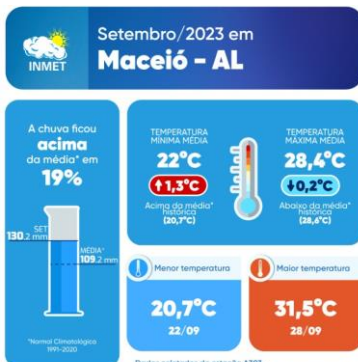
INMET

Setembro/2023 em
Maceió - AL

A chuva ficou
acima
da média* em
19%

SET
130,2 mm

MÉDIA*
109,2 mm

*Normal Climatológica
1991-2020

TEMPERATURA
MÍNIMA MÉDIA
22°C
↑1,3°C
Acima da média*
histórica
(20,7°C)

TEMPERATURA
MÁXIMA MÉDIA
28,4°C
↓0,2°C
Abaixo da média*
histórica
(28,6°C)

Menor temperatura
20,7°C
22/09

Maior temperatura
31,5°C
28/09

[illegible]